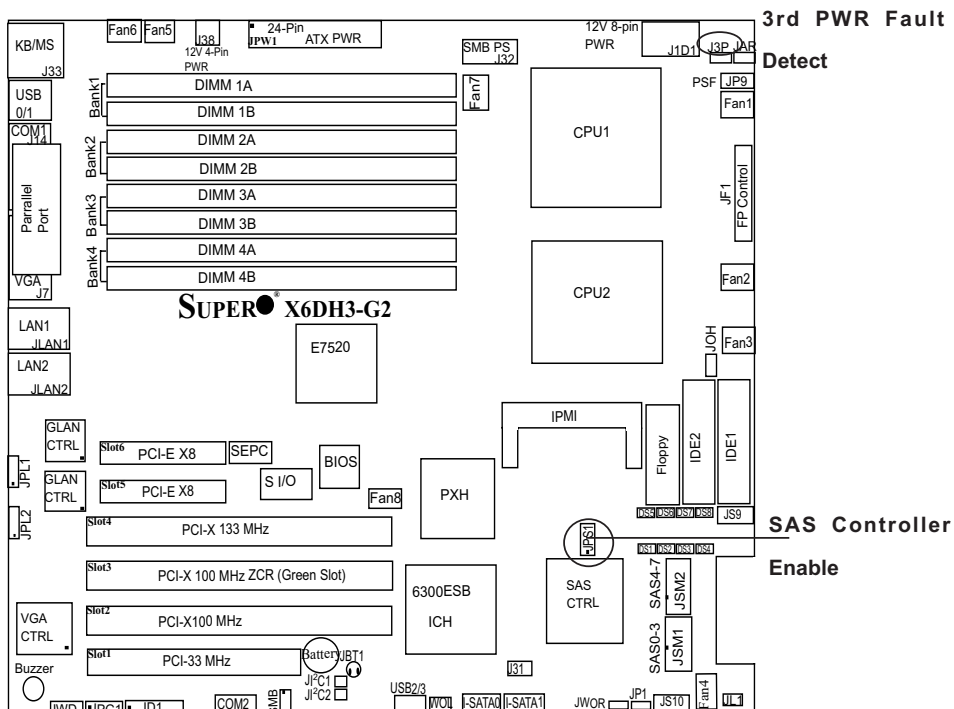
3rd PWR Fault Detect

SAS Controller Enable

KB/MS
J33
Fan6
Fan5
J38
12V 4-Pin PWR
JPW1
24-Pin ATX PWR
SMB PS
J32
12V 8-pin PWR
J1D1
J3P
JAR
PSF
JP9
Fan1
USB 0/1
COM1
J14
Parallel Port
VGA
J7
Bank1
Bank2
Bank3
Bank4
DIMM 1A
DIMM 1B
DIMM 2A
DIMM 2B
DIMM 3A
DIMM 3B
DIMM 4A
DIMM 4B
Fan7
CPU1
JF1
FP Control
CPU2
Fan2
SUPER® X6DH3-G2
LAN1
JLAN1
LAN2
JLAN2
E7520
JOH
Fan3
IPMI
Floppy
IDE2
IDE1
GLAN CTRL
JPL1
GLAN CTRL
JPL2
Slot6
PCI-E X8
SEPC
BIOS
Slot5
PCI-E X8
S I/O
Fan8
PXH
DS5 DS6 DS7 DS8
JS9
Slot4
PCI-X 133 MHz
JPS1
DS1 DS2 DS3 DS4
Slot3
PCI-X 100 MHz ZCR (Green Slot)
6300ESB
ICH
SAS CTRL
SAS4-7
JSM2
SAS0-3
JSM1
VGA CTRL
Slot2
PCI-X100 MHz
Slot1
PCI-33 MHz
Battery
JBT1
Buzzer
J31
JI²C1
JI²C2
USB2/3
JWD
JPC1
JD1
COM2
SMB
WOL
I-SATA0
I-SATA1
JWOR
JP1
JS10
Fan4
JL1